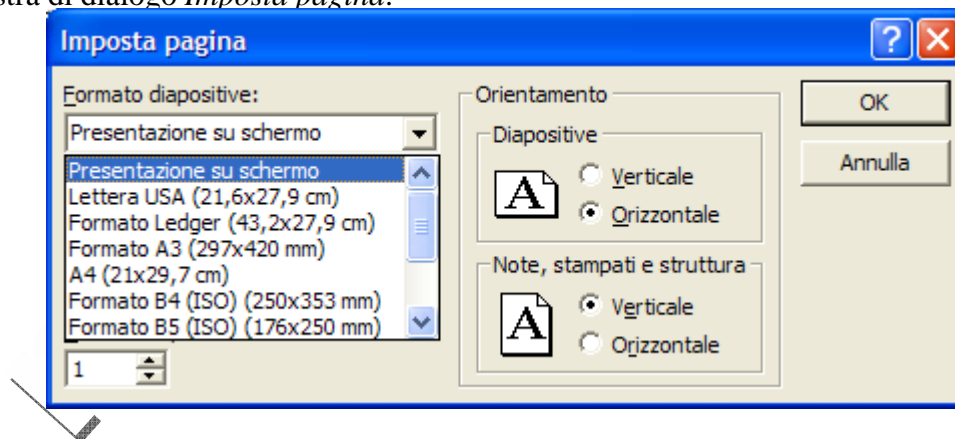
stra di dialogo *Imposta pagina*.

Imposta pagina

Formato diapositive:

Presentazione su schermo

Presentazione su schermo
Lettera USA (21,6x27,9 cm)
Formato Ledger (43,2x27,9 cm)
Formato A3 (297x420 mm)
A4 (21x29,7 cm)
Formato B4 (ISO) (250x353 mm)
Formato B5 (ISO) (176x250 mm)

1

Orientamento

Diapositive

A

Verticale

Orizzontale

Note, stampati e struttura

A

Verticale

Orizzontale

OK

Annulla